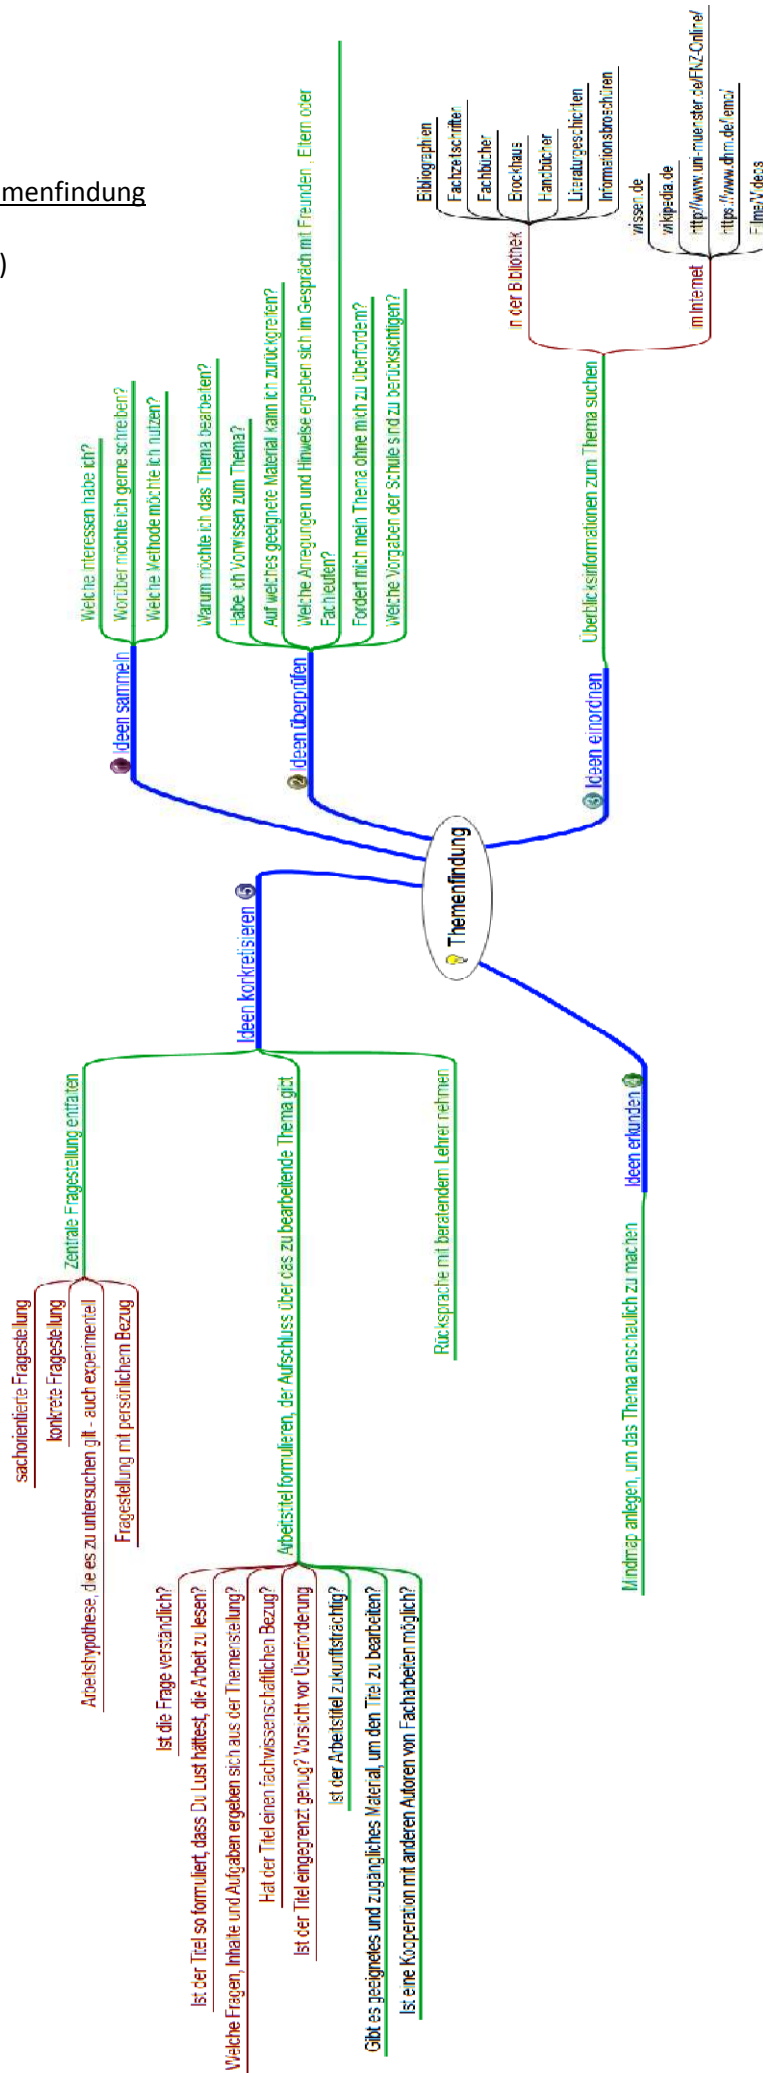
menfindung

)

Themenfindung

Ideen sammeln
Welche Interessen habe ich?
Worüber möchte ich gerne schreiben?
Welche Methode möchte ich nutzen?

Ideen überprüfen
Warum möchte ich das Thema bearbeiten?
Habe ich Vorwissen zum Thema?
Auf welches geeignete Material kann ich zurückgreifen?
Welche Anregungen und Hinweise ergeben sich im Gespräch mit Freunden, Eltern oder Fachleuten?
Fordert mich mein Thema ohne mich zu überfordern?
Welche Vorgaben der Schule sind zu berücksichtigen?

Ideen einordnen
Überblicksinformationen zum Thema suchen
in der Bibliothek
Bibliographien
Fachzeitschriften
Fachbücher
Brockhaus
Handbücher
Literaturgeschichten
Informationsbroschüren
im Internet
wissen.de
wikipedia.de
http://www.uni-muenster.de/FNZ-Online/
https://www.dhm.de/emo/
Filme/Videos

Ideen erkunden
Mindmap anlegen, um das Thema anschaulich zu machen

Ideen konkretisieren
Zentrale Fragestellung entfalten
sachorientierte Fragestellung
konkrete Fragestellung
Arbeitshypothese, die es zu untersuchen gilt - auch experimentell
Fragestellung mit persönlichem Bezug
Arbeitstitel formulieren, der Aufschluss über das zu bearbeitende Thema gibt
Ist die Frage verständlich?
Ist der Titel so formuliert, dass Du Lust hättest, die Arbeit zu lesen?
Welche Fragen, Inhalte und Aufgaben ergeben sich aus der Themenstellung?
Hat der Titel einen fachwissenschaftlichen Bezug?
Ist der Titel eingegrenzt genug? Vorsicht vor Überforderung
Ist der Arbeitstitel zukunftsträchtig?
Gibt es geeignetes und zugängliches Material, um den Titel zu bearbeiten?
Ist eine Kooperation mit anderen Autoren von Facharbeiten möglich?
Rücksprache mit beratendem Lehrer nehmen